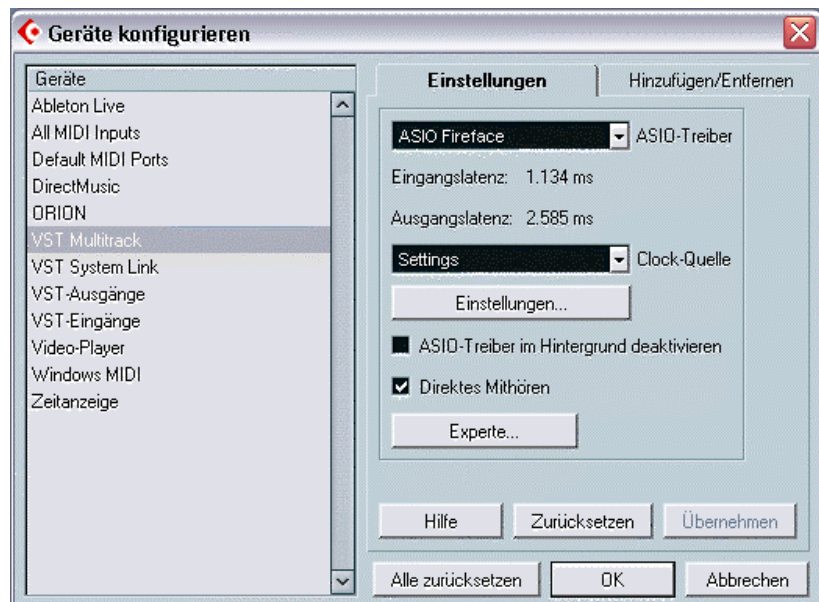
Geräte konfigurieren

Geräte
Ableton Live
All MIDI Inputs
Default MIDI Ports
DirectMusic
ORION
VST Multitrack
VST System Link
VST-Ausgänge
VST-Eingänge
Video-Player
Windows MIDI
Zeitanzeige

Einstellungen
Hinzufügen/Entfernen

ASIO Fireface
ASIO-Treiber
Eingangslatenz: 1.134 ms
Ausgangslatenz: 2.585 ms
Settings
Clock-Quelle
Einstellungen...
ASIO-Treiber im Hintergrund deaktivieren
Direktes Mithören
Experte...

Hilfe
Zurücksetzen
Übernehmen

Alle zurücksetzen
OK
Abbrechen